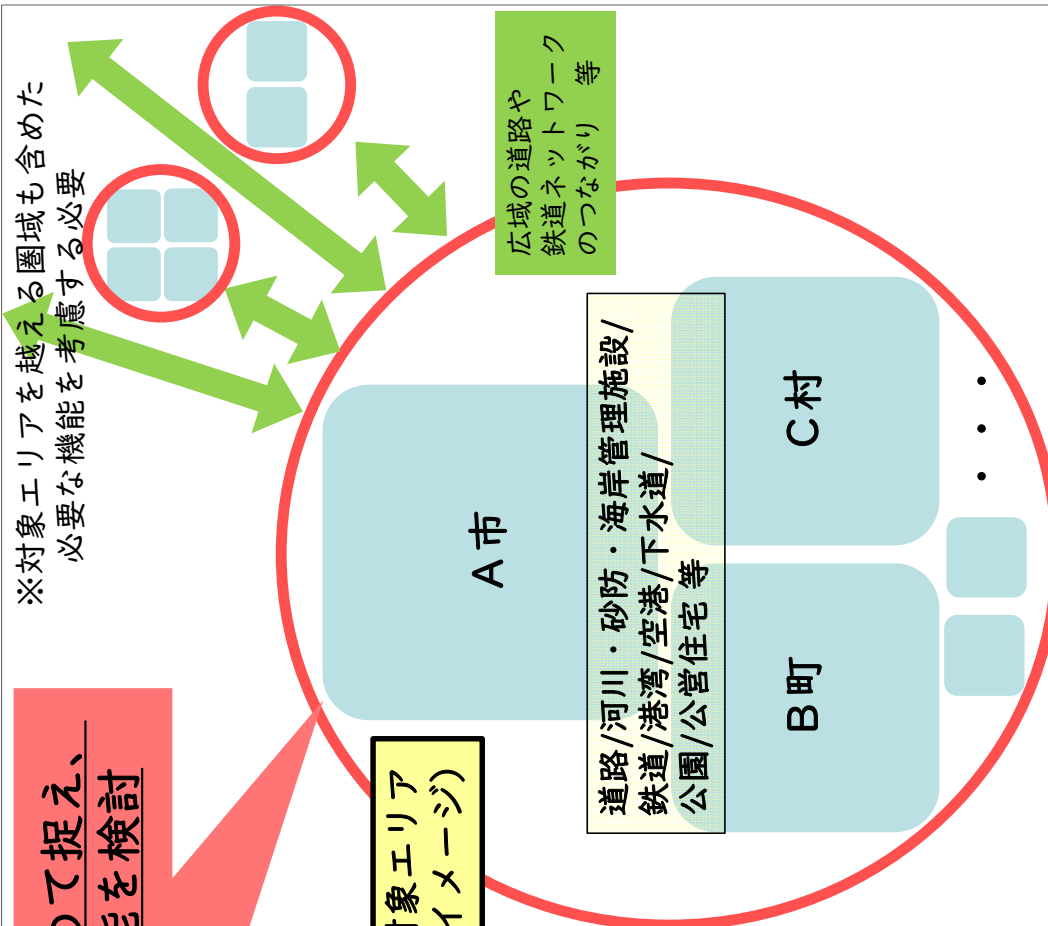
※対象エリアを越える圏域も含めた必要な機能を考慮する必要

広域の道路や鉄道ネットワークのつながり　等

A市

道路/河川・砂防・海岸管理施設/鉄道/港湾/空港/下水道/公園/公営住宅　等

C村

B町

・・・

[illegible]て捉え、
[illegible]を検討

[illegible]象エリア
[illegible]イメージ)